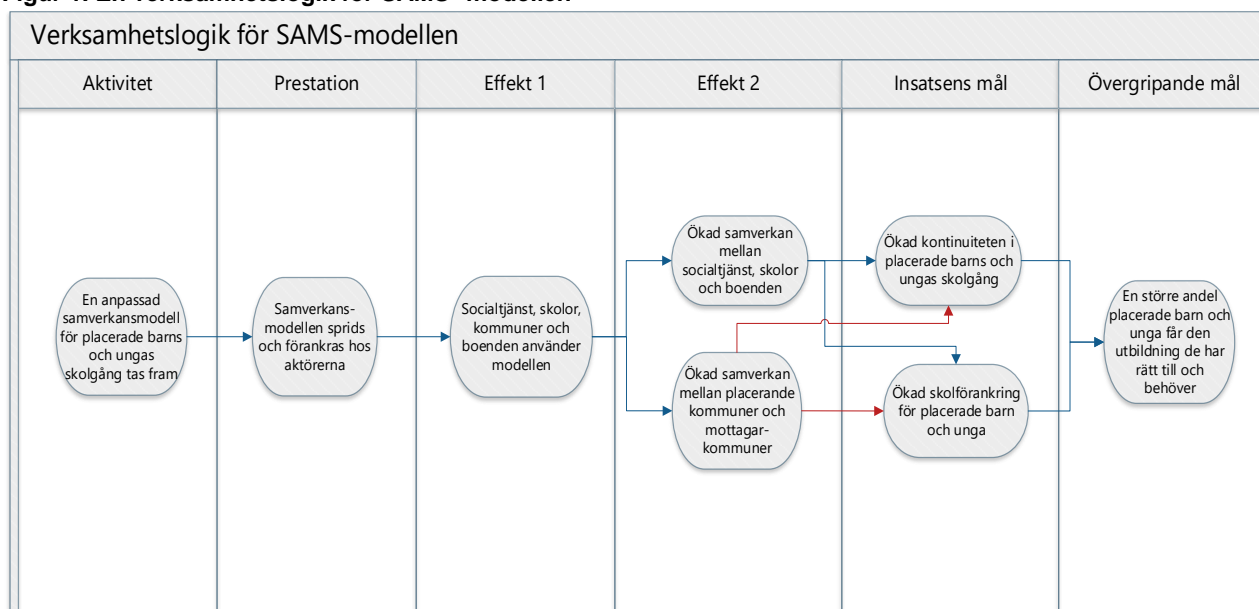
Figur 1. En verksamhetslogik för SAMS-modellen

Verksamhetslogik för SAMS-modellen

| Aktivitet | Prestation | Effekt 1 | Effekt 2 | Insatsens mål | Övergripande mål |
|---|---|---|---|---|---|

En anpassad samverkansmodell för placerade barns och ungas skolgång tas fram

Samverkansmodellen sprids och förankras hos aktörerna

Socialtjänst, skolor, kommuner och boenden använder modellen

Ökad samverkan mellan socialtjänst, skolor och boenden

Ökad samverkan mellan placerande kommuner och mottagarkommuner

Ökad kontinuiteten i placerade barns och ungas skolgång

Ökad skolförankring för placerade barn och unga

En större andel placerade barn och unga får den utbildning de har rätt till och behöver